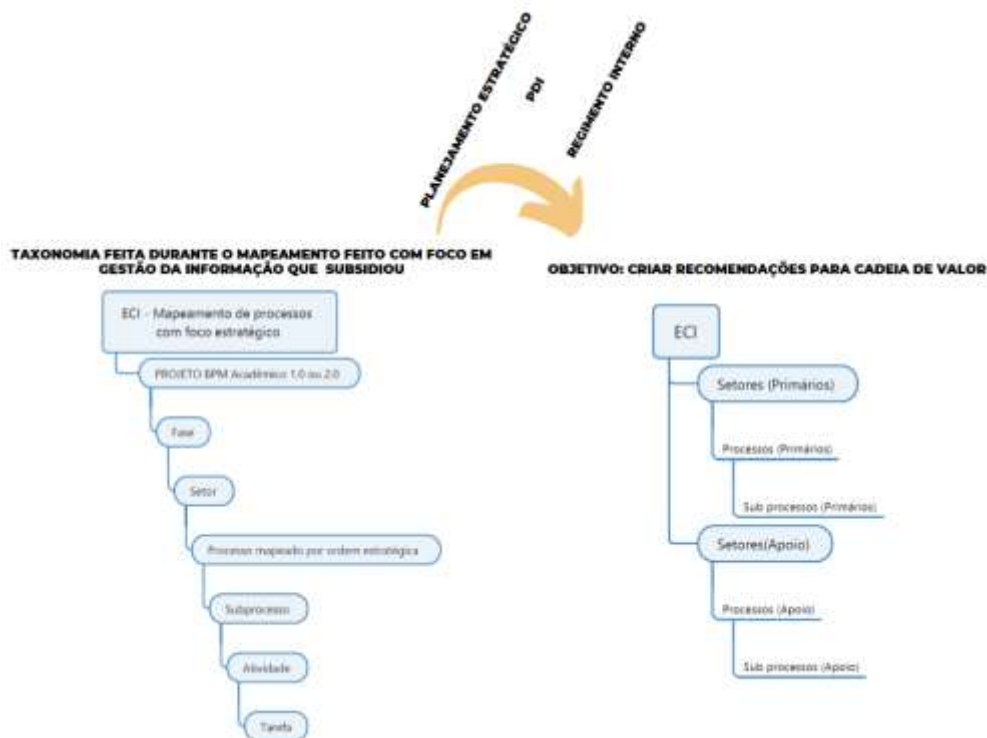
PLANEJAMENTO ESTRATÉGICO

PDI

REGIMENTO INTERNO

TAXONOMIA FEITA DURANTE O MAPEAMENTO FEITO COM FOCO EM GESTÃO DA INFORMAÇÃO QUE SUBSIDIOU

ECI - Mapeamento de processos com foco estratégico

PROJETO BPM Acadêmico 1.0 ou 2.0

Fase

Setor

Processo mapeado por ordem estratégica

Subprocesso

Atividade

Tarefa

OBJETIVO: CRIAR RECOMENDAÇÕES PARA CADEIA DE VALOR

ECI

Setores (Primários)

Processos (Primários)

Sub processos (Primários)

Setores(Apoio)

Processos (Apoio)

Sub processos (Apoio)